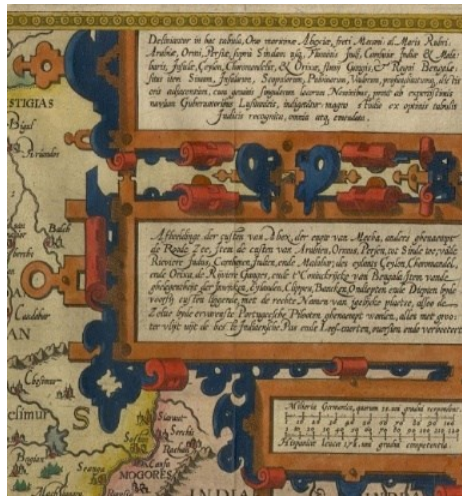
Delineatur in hac tabula, Oræ maritimæ Abexiæ, freti Mecani al. Maris Rubri, Arabiæ, Ormi, Persiæ, supra Sindam usq. Fluuius, sed, Cambaiæ Indiæ & Malabaris, Insulæ, Ceylon, Choromandeliæ, & Orixæ, fluuij Gangis, & Regni Bengalæ: situs item Sinum, Insularum, Scopulorum, Puluinorum, Vadorum, profunditatumq, dic lis erit adjacentes, cum genuinis singulorum locorum Nominibus, prout ab expertissimis nauium Gubernatoribus Lusitanicis, indagatæ magno studio ex optimis tabulis Judicis recognita, omnia sunt emendata.

Afbeeldinge der custen van Abex, der engte van Mecha, anders ghenaemt de Roode Zee, item de custen van Arabien, Ormus, Persien, tot Sinde toe, vande Rivieren Indus, Cambayen, Indien, ende Malabar, des eylandts Ceylon, Choromandel, ende Orixa, de Riviere Ganges, ende t'Coninckrijcke van Bengala, item vande ghelegentheyt der inwijcken, Eylanden, Clippen, Bancken, Ondiepten ende Diepten hier voorby eu sten liggende, met de rechte Namen van yeghelijcke plaetse, alsoo de Zelue bijde ervaerenste Portugesische Piloten ghenaempt worden, alles met groter vlijt wijt de best ke Indiaensche Pas ende Leeskaerten, oversien ende verbetert.

STIGIAS

Bagel

Ariandri

Balch

Candahar

Chesimur

Cesimur

Sarua
Sorole

Bengales

Sanga

NOGORES

Cambay

Miliaria Germanica, quorum 15 uni gradui respondent

Hispanicæ leucæ 17½ uni gradui competentes

INDIA